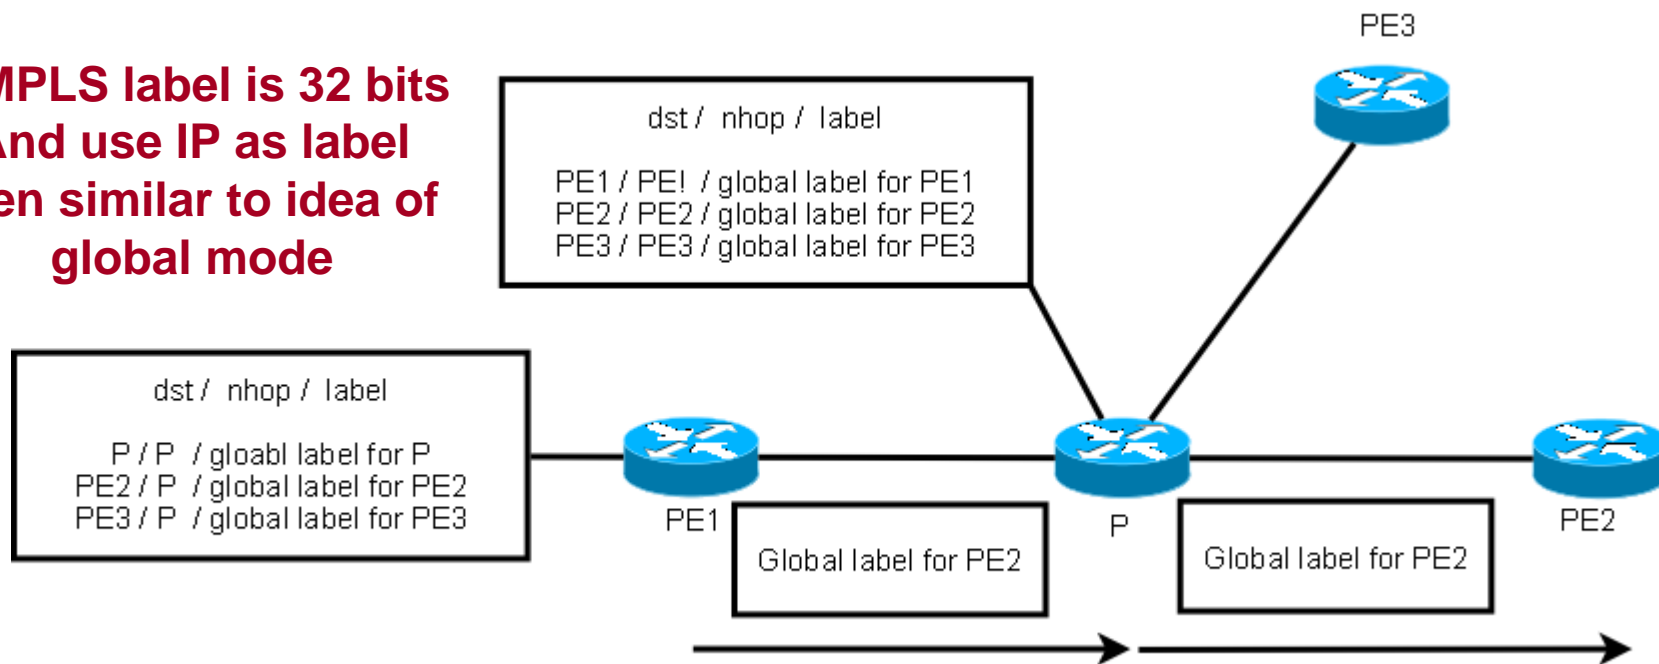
MPLS label is 32 bits
And use IP as label
en similar to idea of
global mode

dst / nhop / label

PE1 / PE! / global label for PE1
PE2 / PE2 / global label for PE2
PE3 / PE3 / global label for PE3

PE3

dst / nhop / label

P / P / gloabl label for P
PE2 / P / global label for PE2
PE3 / P / global label for PE3

PE1

P

PE2

Global label for PE2

Global label for PE2